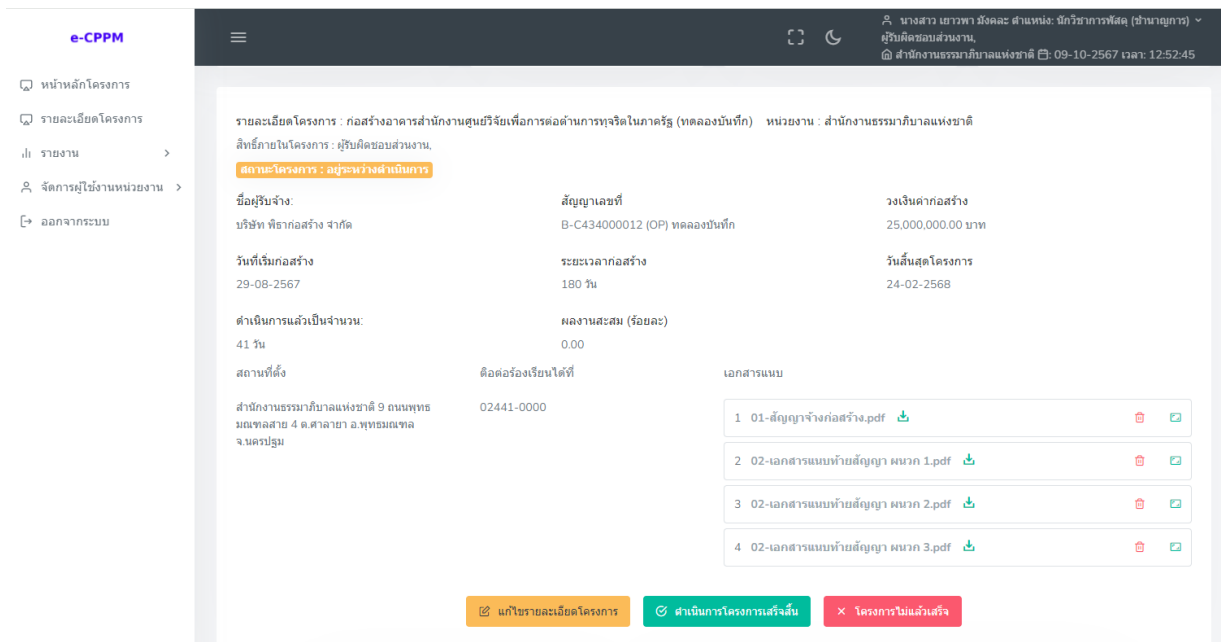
e-CPPM

หน้าหลักโครงการ
รายละเอียดโครงการ
รายงาน
จัดการผู้ใช้งานหน่วยงาน
ออกจากระบบ

นางสาว เยาวพา มังคละ ตำแหน่ง: นักวิชาการพัสดุ (ชำนาญการ)
ผู้รับผิดชอบส่วนงาน,
สำนักงานธรรมาภิบาลแห่งชาติ 09-10-2567 เวลา: 12:52:45

รายละเอียดโครงการ : ก่อสร้างอาคารสำนักงานศูนย์วิจัยเพื่อการต่อต้านการทุจริตในภาครัฐ (ทดลองบันทึก) หน่วยงาน : สำนักงานธรรมาภิบาลแห่งชาติ
สิทธิ์ภายในโครงการ : ผู้รับผิดชอบส่วนงาน,
สถานะโครงการ : อยู่ระหว่างดำเนินการ

ชื่อผู้รับจ้าง:
บริษัท พิธาก่อสร้าง จำกัด

สัญญาเลขที่
B-C434000012 (OP) ทดลองบันทึก

วงเงินค่าก่อสร้าง
25,000,000.00 บาท

วันที่เริ่มก่อสร้าง
29-08-2567

ระยะเวลาก่อสร้าง
180 วัน

วันสิ้นสุดโครงการ
24-02-2568

ดำเนินการแล้วเป็นจำนวน:
41 วัน

ผลงานสะสม (ร้อยละ)
0.00

สถานที่ตั้ง
สำนักงานธรรมาภิบาลแห่งชาติ 9 ถนนพุทธมณฑลสาย 4 ต.ศาลายา อ.พุทธมณฑล จ.นครปฐม

ติดต่อร้องเรียนได้ที่
02441-0000

เอกสารแนบ
1 01-สัญญาจ้างก่อสร้าง.pdf
2 02-เอกสารแนบท้ายสัญญา ผนวก 1.pdf
3 02-เอกสารแนบท้ายสัญญา ผนวก 2.pdf
4 02-เอกสารแนบท้ายสัญญา ผนวก 3.pdf

แก้ไขรายละเอียดโครงการ
ดำเนินการโครงการเสร็จสิ้น
× โครงการไม่แล้วเสร็จ